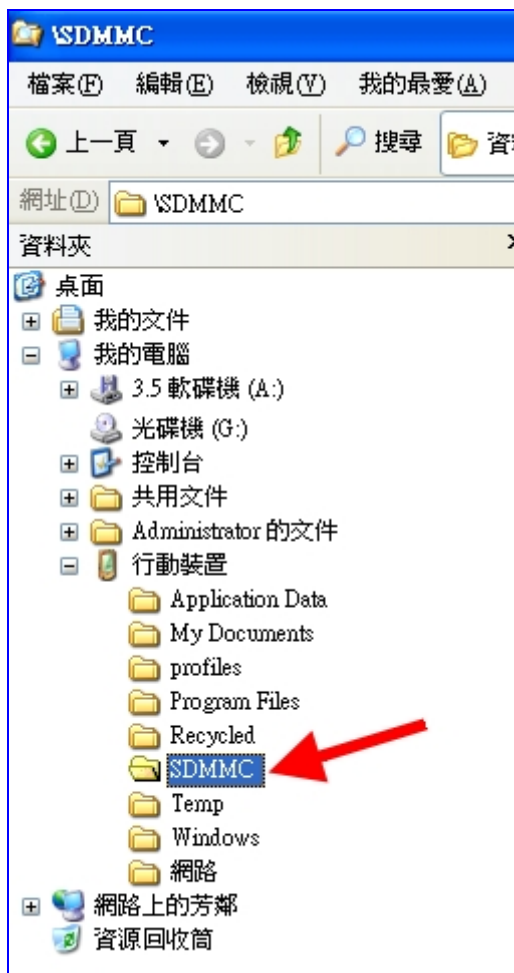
\SDMMC

檔案(F) 編輯(E) 檢視(V) 我的最愛(A)

上一頁 搜尋 資

網址(D) \SDMMC

資料夾 ×

桌面
我的文件
我的電腦
3.5 軟碟機 (A:)
光碟機 (G:)
控制台
共用文件
Administrator 的文件
行動裝置
Application Data
My Documents
profiles
Program Files
Recycled
SDMMC
Temp
Windows
網路
網路上的芳鄰
資源回收筒